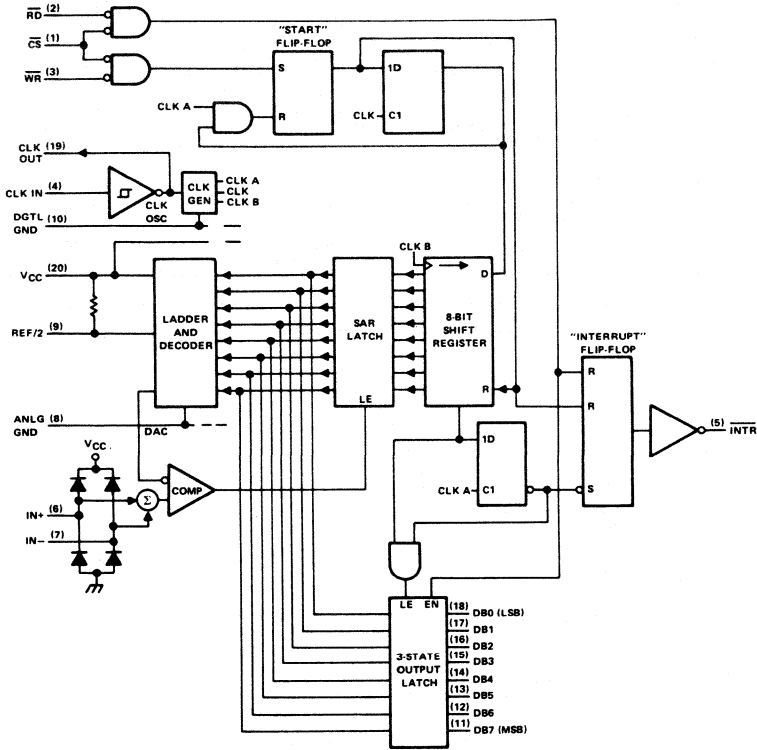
$\overline{RD}$ (2)
$\overline{CS}$ (1)
$\overline{WR}$ (3)
"START" FLIP-FLOP
S
R
1D
CLK A
CLK
C1
CLK OUT (19)
CLK IN (4)
CLK OSC
CLK GEN
CLK A
CLK
CLK B
DGTL GND (10)
CLK B
$V_{CC}$ (20)
REF/2 (9)
LADDER AND DECODER
SAR LATCH
8-BIT SHIFT REGISTER
D
R
LE
"INTERRUPT" FLIP-FLOP
R
R
S
(5) $\overline{INTR}$
ANLG GND (8)
DAC
$V_{CC}$
$\Sigma$
COMP
IN+ (6)
IN− (7)
1D
CLK A
C1
LE
EN
3-STATE OUTPUT LATCH
(18) DB0 (LSB)
(17) DB1
(16) DB2
(15) DB3
(14) DB4
(13) DB5
(12) DB6
(11) DB7 (MSB)